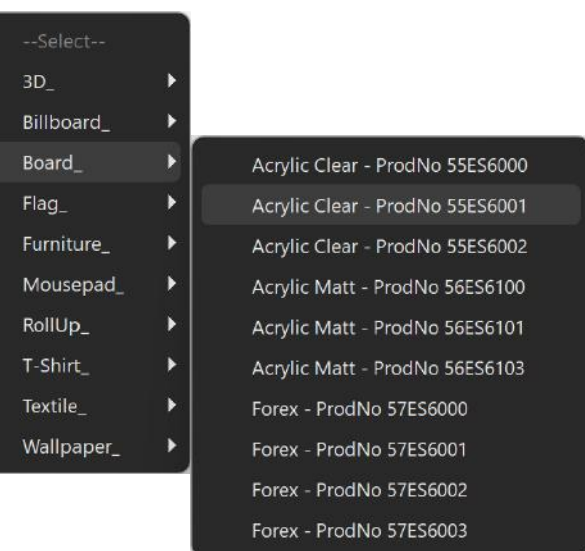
--Select--
3D_
Billboard_
Board_
Flag_
Furniture_
Mousepad_
RollUp_
T-Shirt_
Textile_
Wallpaper_

Acrylic Clear - ProdNo 55ES6000
Acrylic Clear - ProdNo 55ES6001
Acrylic Clear - ProdNo 55ES6002
Acrylic Matt - ProdNo 56ES6100
Acrylic Matt - ProdNo 56ES6101
Acrylic Matt - ProdNo 56ES6103
Forex - ProdNo 57ES6000
Forex - ProdNo 57ES6001
Forex - ProdNo 57ES6002
Forex - ProdNo 57ES6003